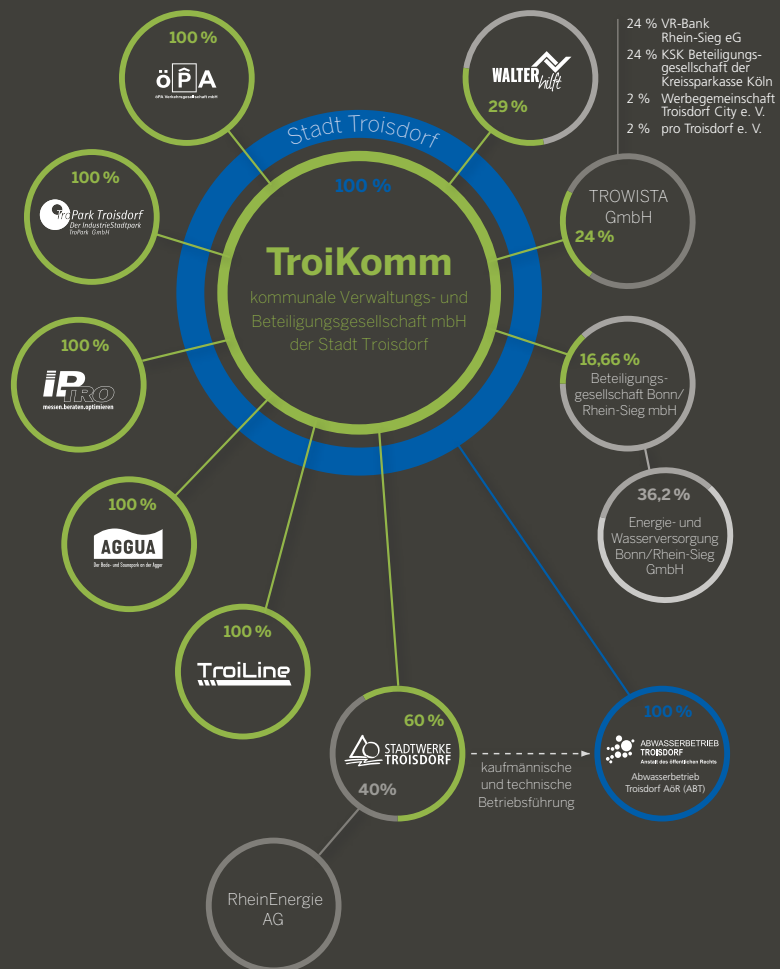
24 % VR-Bank Rhein-Sieg eG

24 % KSK Beteiligungsgesellschaft der Kreissparkasse Köln

2 % Werbegemeinschaft Troisdorf City e. V.

2 % pro Troisdorf e. V.

100 %

ÖPA

ÖPA Verkehrsgesellschaft mbH

WALTER hilft

29 %

Stadt Troisdorf

100 %

100 %

TroPark Troisdorf

Der IndustrieStadtpark

TroPark GmbH

TROWISTA GmbH

24 %

TroiKomm

kommunale Verwaltungs- und Beteiligungsgesellschaft mbH der Stadt Troisdorf

100 %

IPTRO

messen.beraten.optimieren

16,66 %

Beteiligungsgesellschaft Bonn/ Rhein-Sieg mbH

100 %

AGGUA

Der Bade- und Saunapark an der Agger

36,2 %

Energie- und Wasserversorgung Bonn/Rhein-Sieg GmbH

100 %

TroiLine

60 %

STADTWERKE TROISDORF

40%

kaufmännische und technische Betriebsführung

100 %

ABWASSERBETRIEB TROISDORF

Anstalt des öffentlichen Rechts

Abwasserbetrieb Troisdorf AöR (ABT)

RheinEnergie AG